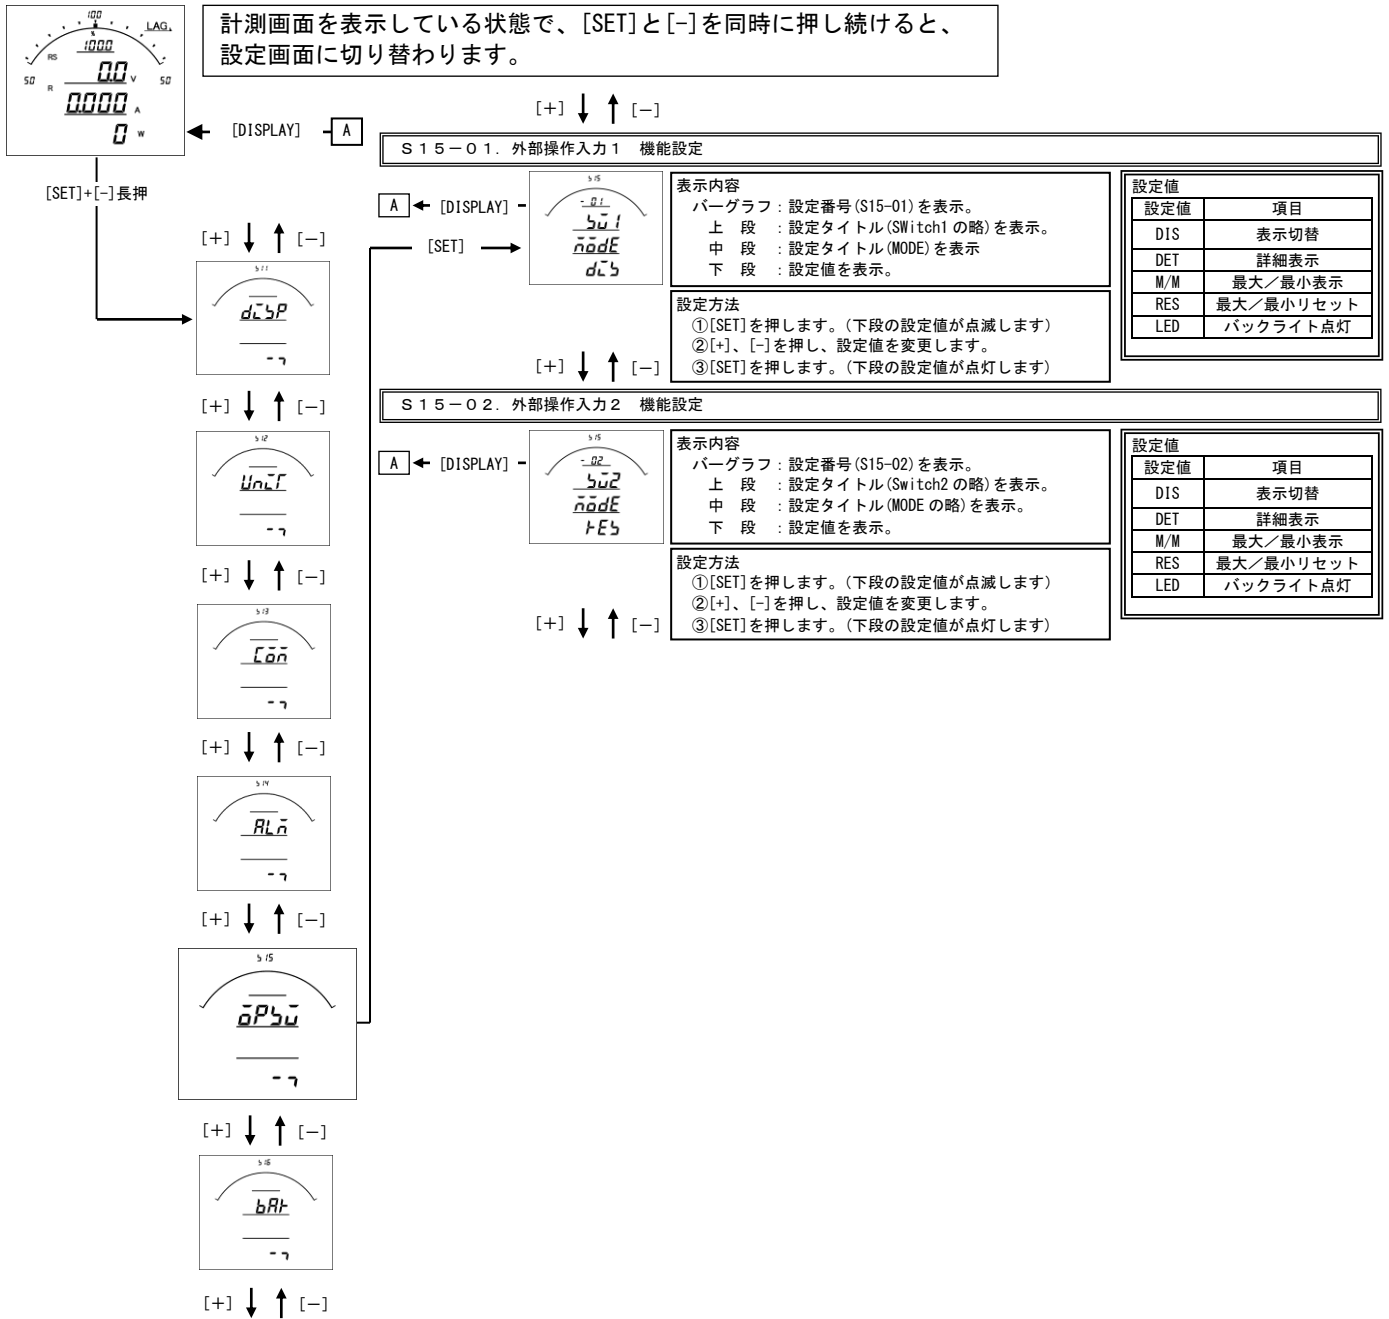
100
LAG.
1000
RS
50
R
50
0.0 V
0.000 A
0 W

計測画面を表示している状態で、[SET]と[-]を同時に押し続けると、設定画面に切り替わります。

[DISPLAY]
A
[SET]+[-]長押

[+] [−]

S15−01. 外部操作入力1 機能設定

A [DISPLAY]
[SET]

S15
- 01
5ū1
nodE
dī5

表示内容
バーグラフ：設定番号(S15-01)を表示。
上 段 ：設定タイトル(SWitch1の略)を表示。
中 段 ：設定タイトル(MODE)を表示
下 段 ：設定値を表示。

設定方法
①[SET]を押します。(下段の設定値が点滅します)
②[+]、[-]を押し、設定値を変更します。
③[SET]を押します。(下段の設定値が点灯します)

設定値

| 設定値 | 項目 |
|---|---|
| DIS | 表示切替 |
| DET | 詳細表示 |
| M/M | 最大／最小表示 |
| RES | 最大／最小リセット |
| LED | バックライト点灯 |

S11
dī5P
- ¬

[+] [−]

S15−02. 外部操作入力2 機能設定

A [DISPLAY]

S15
- 02
5ū2
nodE
rE5

表示内容
バーグラフ：設定番号(S15-02)を表示。
上 段 ：設定タイトル(SWitch2の略)を表示。
中 段 ：設定タイトル(MODEの略)を表示。
下 段 ：設定値を表示。

設定方法
①[SET]を押します。(下段の設定値が点滅します)
②[+]、[-]を押し、設定値を変更します。
③[SET]を押します。(下段の設定値が点灯します)

設定値

| 設定値 | 項目 |
|---|---|
| DIS | 表示切替 |
| DET | 詳細表示 |
| M/M | 最大／最小表示 |
| RES | 最大／最小リセット |
| LED | バックライト点灯 |

S12
UnīT
- ¬

[+] [−]

S13
Con
- ¬

[+] [−]

S14
RLn
- ¬

[+] [−]

S15
oP5ū
- ¬

[+] [−]

S16
bRr
- ¬

[+] [−]